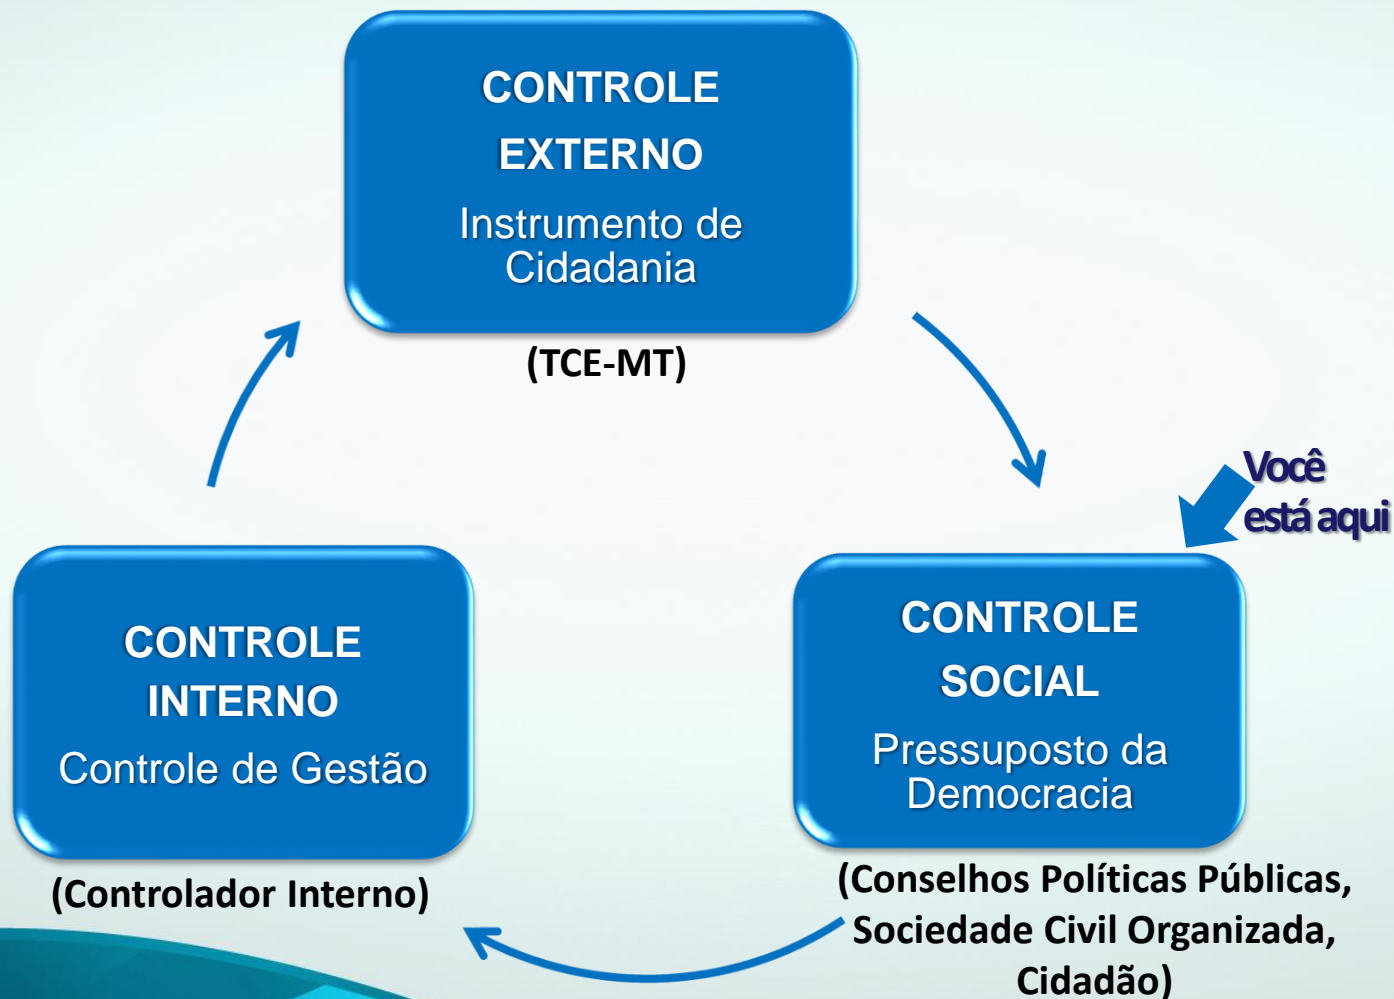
CONTROLE EXTERNO
Instrumento de Cidadania
(TCE-MT)

Você está aqui

CONTROLE SOCIAL
Pressuposto da Democracia
(Conselhos Políticas Públicas, Sociedade Civil Organizada, Cidadão)

CONTROLE INTERNO
Controle de Gestão
(Controlador Interno)